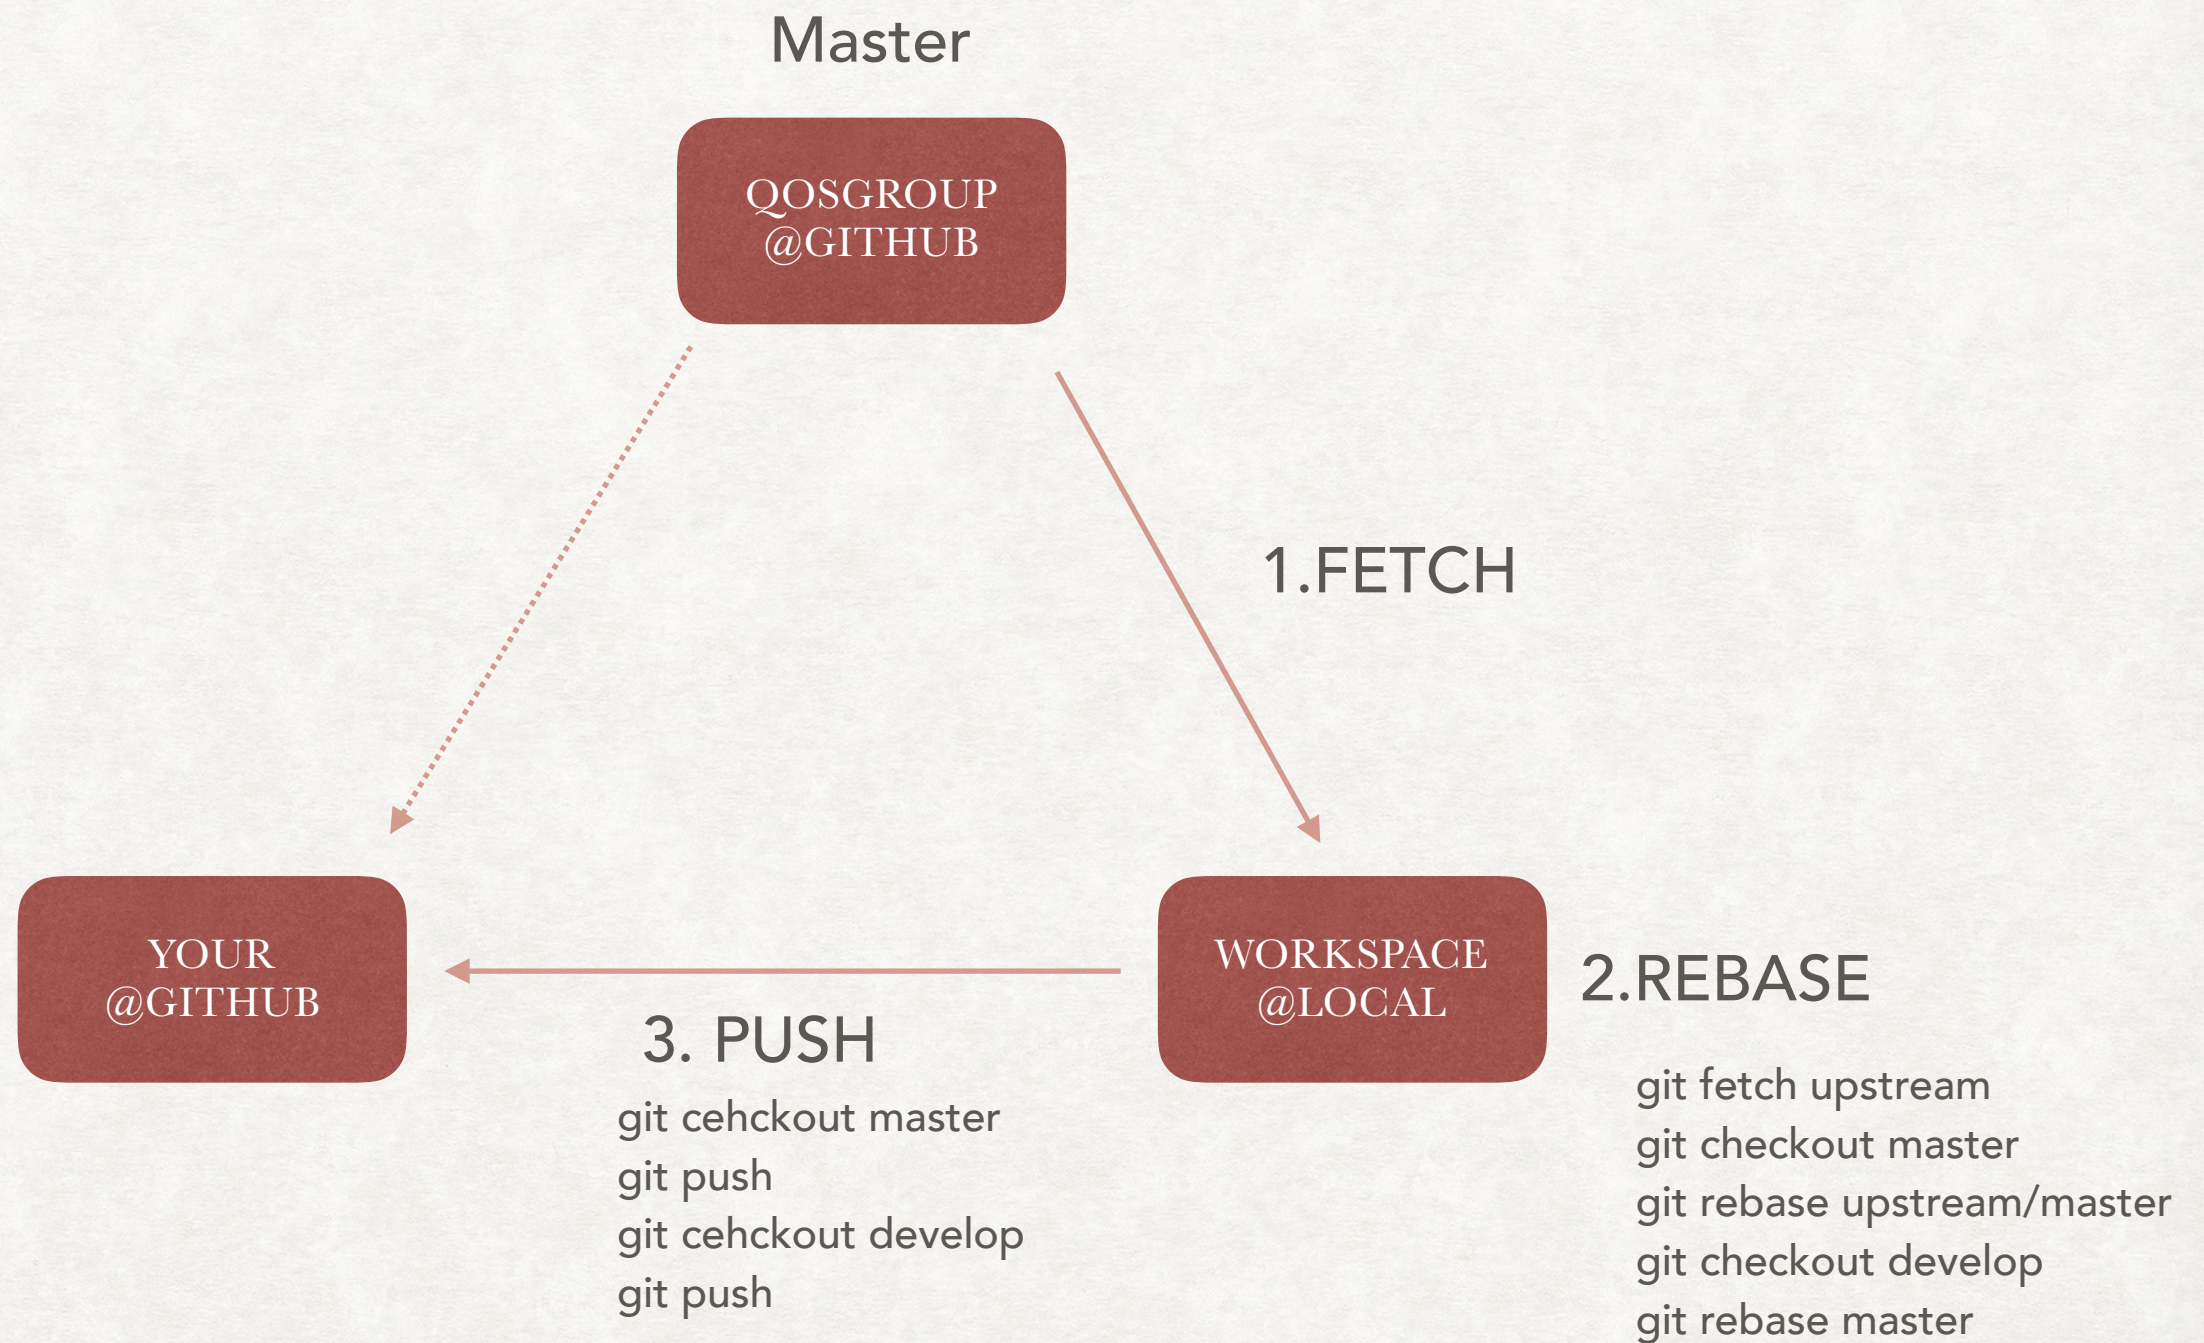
Master

QOSGROUP
@GITHUB

1.FETCH

YOUR
@GITHUB

WORKSPACE
@LOCAL

2.REBASE

3. PUSH

git cehckout master
git push
git cehckout develop
git push

git fetch upstream
git checkout master
git rebase upstream/master
git checkout develop
git rebase master